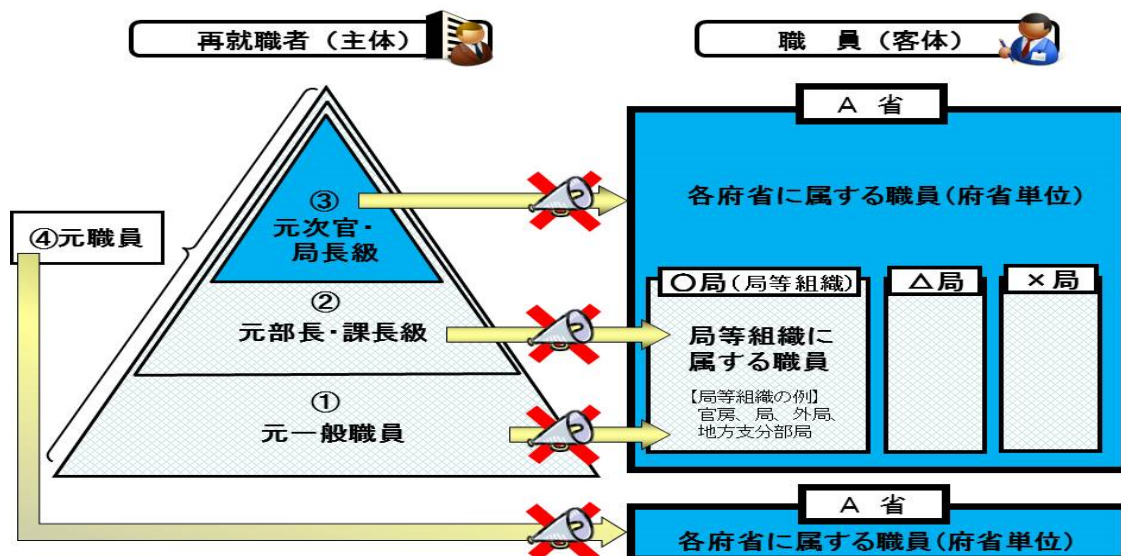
再就職者（主体）

職　員（客体）

A 省

各府省に属する職員（府省単位）

④元職員

③
元次官・
局長級

②
元部長・課長級

①
元一般職員

〇局（局等組織）

△局

×局

局等組織に
属する職員

【局等組織の例】
官房、局、外局、
地方支分部局

A 省

各府省に属する職員（府省単位）